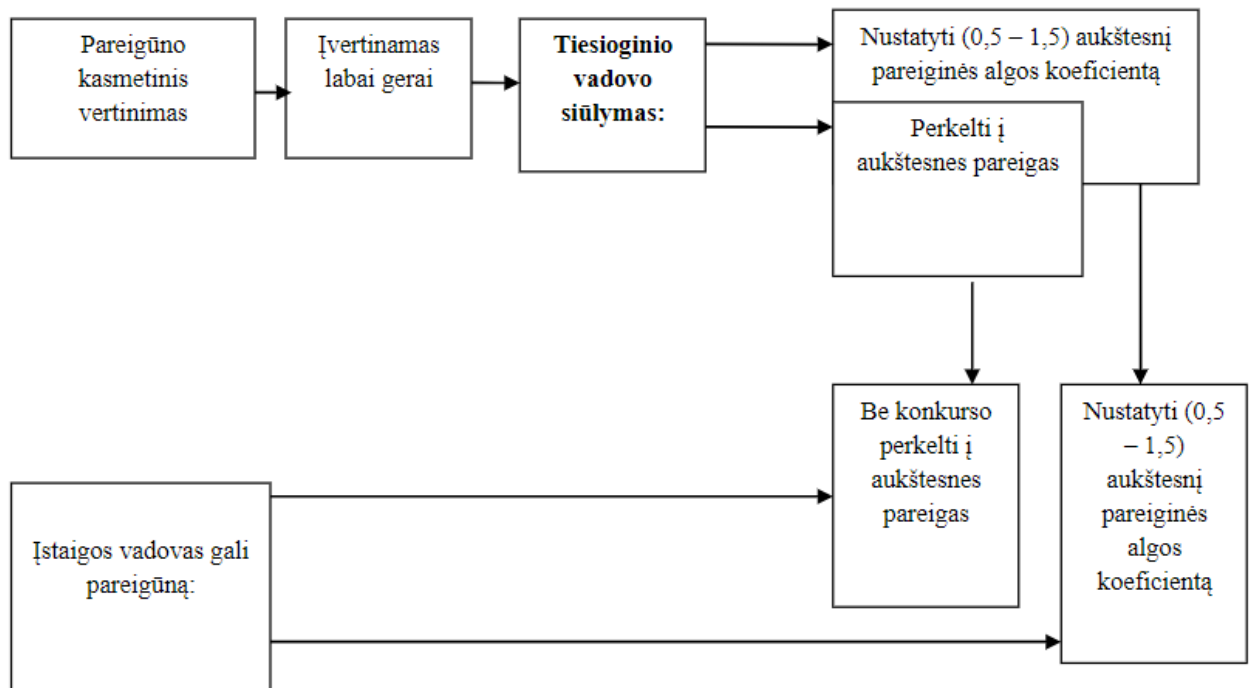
Pareigūno kasmetinis vertinimas

Įvertinamas labai gerai

Tiesioginio vadovo siūlymas:

Nustatyti (0,5 – 1,5) aukštesnį pareiginės algos koeficientą

Perkelti į aukštesnes pareigas

Be konkurso perkelti į aukštesnes pareigas

Nustatyti (0,5 – 1,5) aukštesnį pareiginės algos koeficientą

Įstaigos vadovas gali pareigūną: